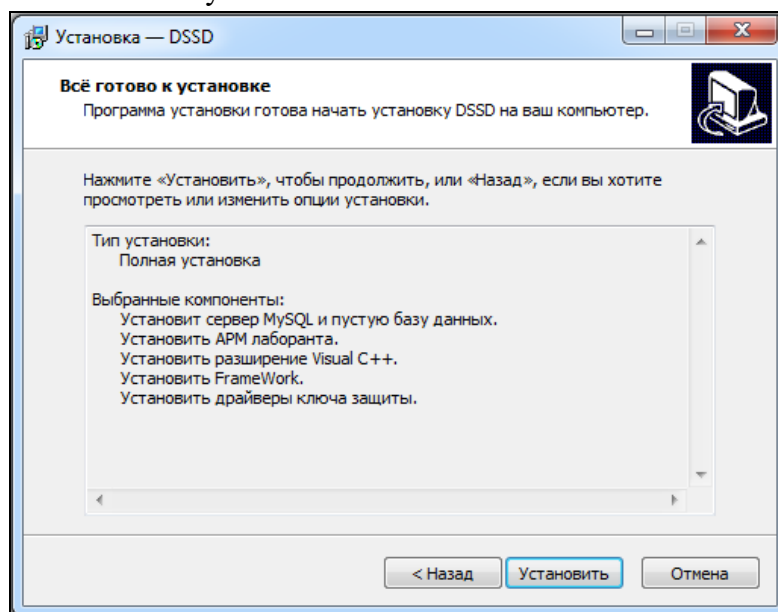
Установка — DSSD

Всё готово к установке

Программа установки готова начать установку DSSD на ваш компьютер.

Нажмите «Установить», чтобы продолжить, или «Назад», если вы хотите просмотреть или изменить опции установки.

Тип установки:
Полная установка

Выбранные компоненты:
Установит сервер MySQL и пустую базу данных.
Установить АРМ лаборанта.
Установить расширение Visual C++.
Установить FrameWork.
Установить драйверы ключа защиты.

< Назад
Установить
Отмена